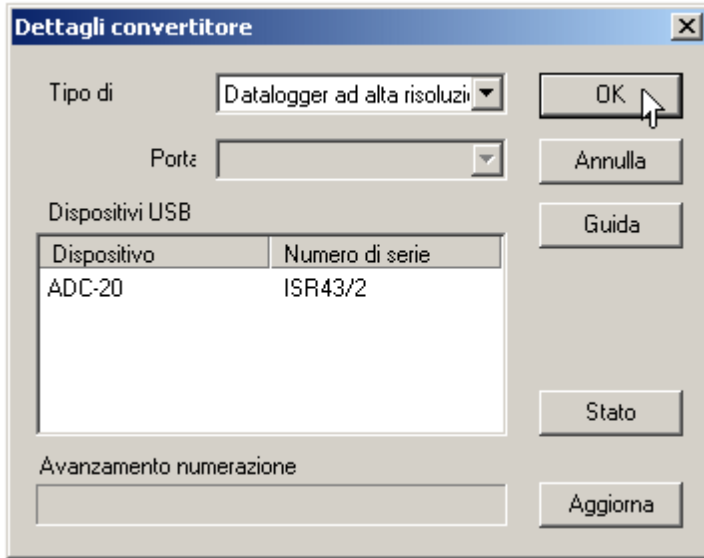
Dettagli convertitore

Tipo di

Datalogger ad alta risoluzi

OK

Porta

Annulla

Dispositivi USB

Guida

| Dispositivo | Numero di serie |
|---|---|
| ADC-20 | ISR43/2 |

Stato

Avanzamento numerazione

Aggiorna